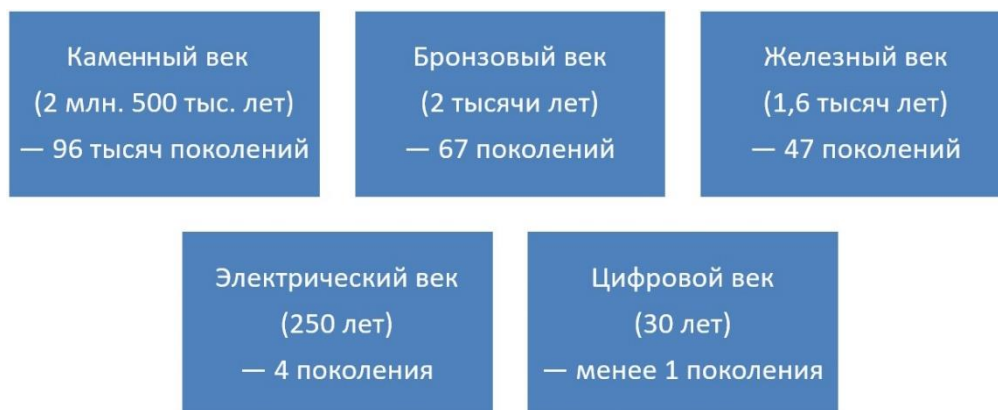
Каменный век
(2 млн. 500 тыс. лет)
— 96 тысяч поколений

Бронзовый век
(2 тысячи лет)
— 67 поколений

Железный век
(1,6 тысяч лет)
— 47 поколений

Электрический век
(250 лет)
— 4 поколения

Цифровой век
(30 лет)
— менее 1 поколения